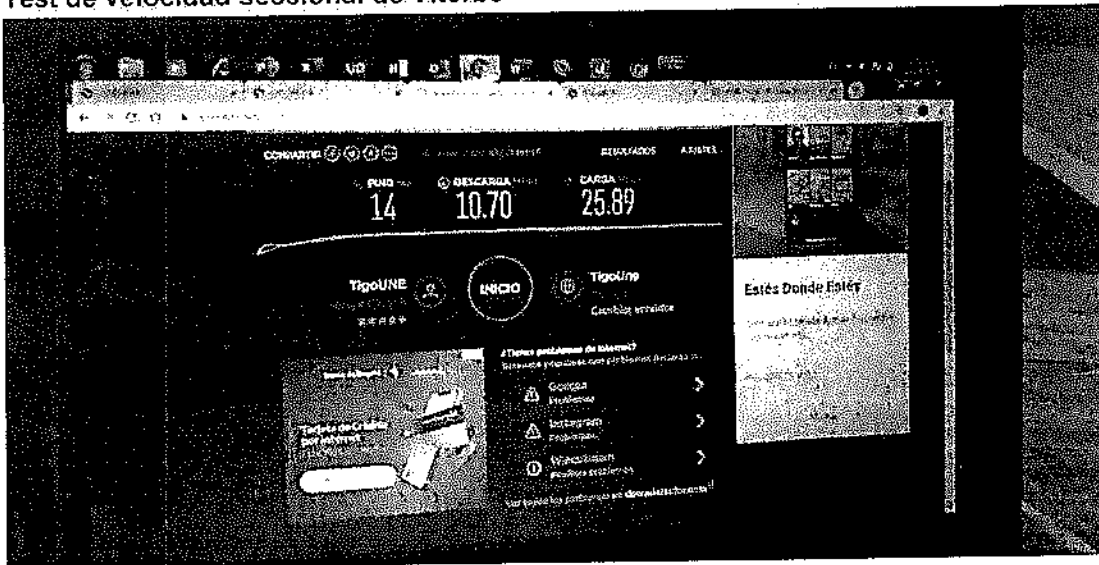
Test de velocidad seccional de Tierbo

COMPARTIR

RESULTADOS AJUSTES

PING 14

DESCARGA 10.70

CARGA 25.89

TigoUNE

INICIO

TigoUne

Cambiar servidor

¿Tienes problemas de internet?

Google Problemas

Instagram Problemas

WhatsApp Problemas

Tarjeta de Crédito por internet

Estés Donde Estés